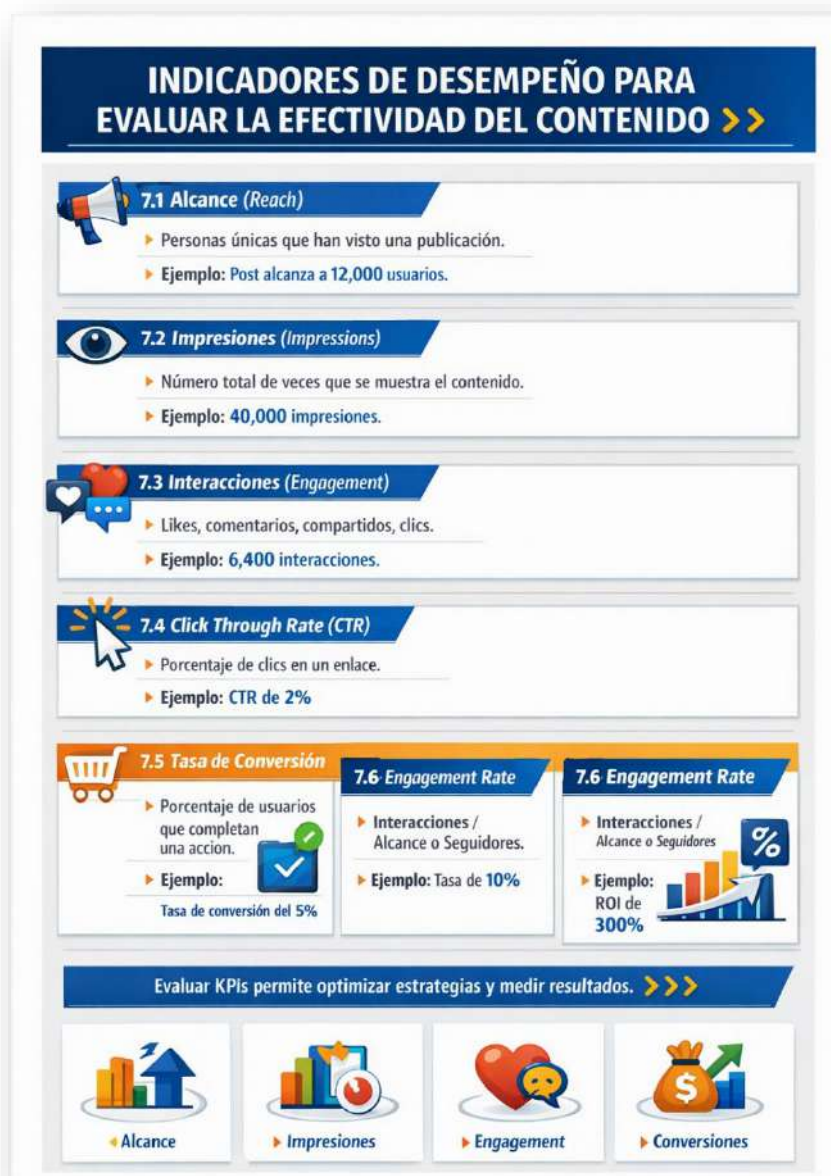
INDICADORES DE DESEMPEÑO PARA EVALUAR LA EFECTIVIDAD DEL CONTENIDO >>

7.1 Alcance (Reach)

Personas únicas que han visto una publicación.

Ejemplo: Post alcanza a 12,000 usuarios.

7.2 Impresiones (Impressions)

Número total de veces que se muestra el contenido.

Ejemplo: 40,000 impresiones.

7.3 Interacciones (Engagement)

Likes, comentarios, compartidos, clics.

Ejemplo: 6,400 interacciones.

7.4 Click Through Rate (CTR)

Porcentaje de clics en un enlace.

Ejemplo: CTR de 2%

7.5 Tasa de Conversión

Porcentaje de usuarios que completan una accion.

Ejemplo:

Tasa de conversión del 5%

7.6 Engagement Rate

Interacciones / Alcance o Seguidores.

Ejemplo: Tasa de 10%

7.6 Engagement Rate

Interacciones / Alcance o Seguidores

Ejemplo: ROI de 300%

%

Evaluar KPIs permite optimizar estrategias y medir resultados. >>>

Alcance

Impresiones

Engagement

Conversiones